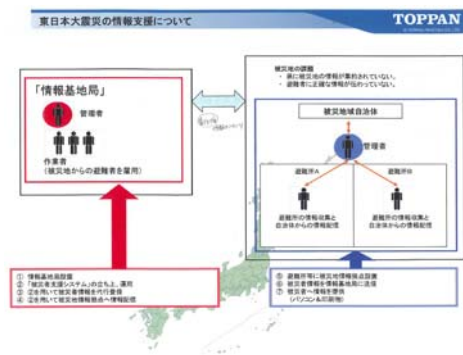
東日本大震災の情報支援について

TOPPAN

「情報基地局」

管理者

作業者
(被災地からの避難者を雇用)

被災地の課題
・県に被災地の情報が集約されていない。
・避難者に正確な情報が伝わっていない。

被災地域自治体

管理者

避難所A

避難所B

避難所の情報収集と自治体からの情報配信

避難所の情報収集と自治体からの情報配信

① 情報基地局設置
② 「被災者支援システム」の上、運用
③ ②を用いて被災者情報を代行登録
④ ②を用いて被災地情報拠点へ情報配信

⑤ 避難所等に被災地情報拠点設置
⑥ 被災者情報を情報基地局に送信
⑦ 被災者へ情報を提供
(パソコン&印刷物)